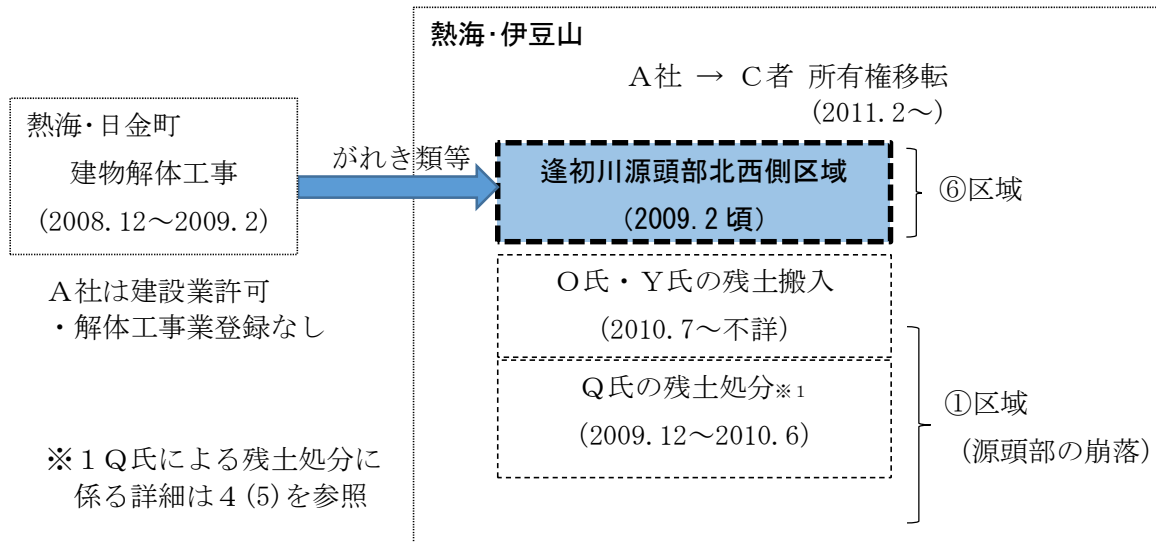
熱海･伊豆山

Ａ社 → Ｃ者 所有権移転
（2011.２～）

熱海･日金町
建物解体工事
（2008.12～2009.２）

がれき類等

逢初川源頭部北西側区域
（2009.２頃）

⑥区域

Ａ社は建設業許可
・解体工事業登録なし

Ｏ氏・Ｙ氏の残土搬入
（2010.７～不詳）

Ｑ氏の残土処分※１
（2009.12～2010.６）

①区域
（源頭部の崩落）

※１Ｑ氏による残土処分に係る詳細は４(5)を参照